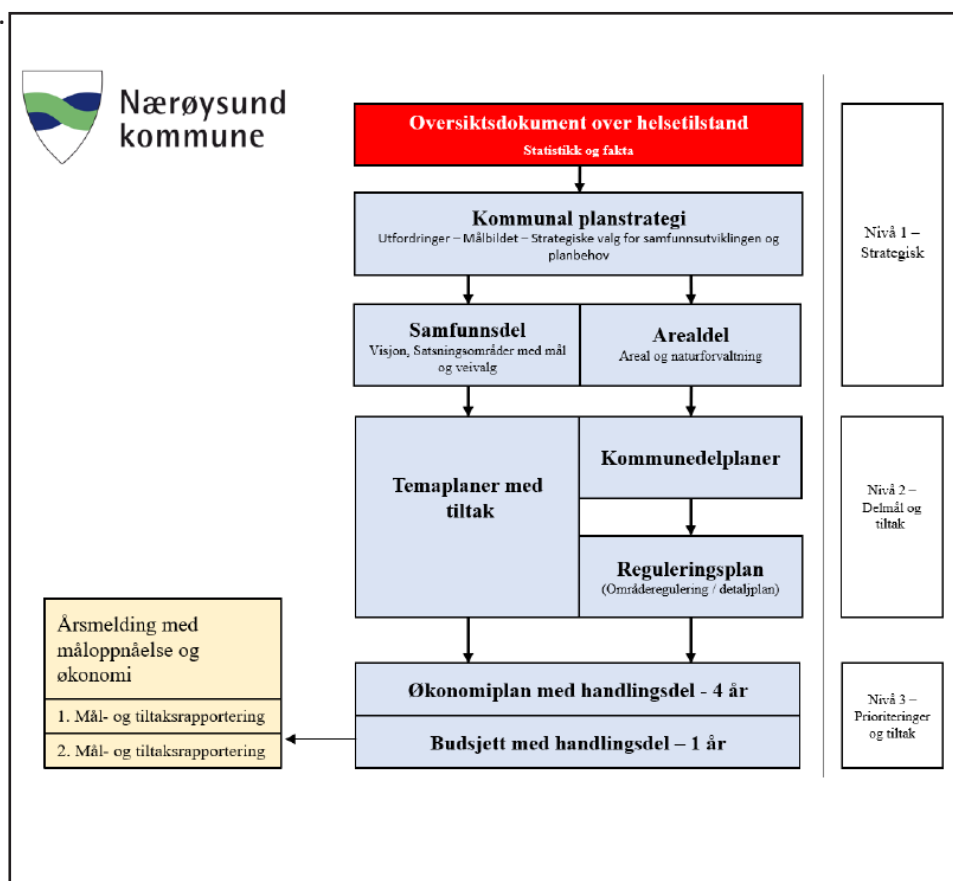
Nærøysund kommune

Oversiktsdokument over helsetilstand
Statistikk og fakta

Kommunal planstrategi
Utfordringer – Målbildet – Strategiske valg for samfunnsutviklingen og planbehov

Nivå 1 – Strategisk

Samfunnsdel
Visjon, Satsningsområder med mål og veivalg

Arealdel
Areal og naturforvaltning

Temaplaner med tiltak

Kommunedelplaner

Reguleringsplan
(Områderegulering / detaljplan)

Nivå 2 – Delmål og tiltak

Årsmelding med måloppnåelse og økonomi

1. Mål- og tiltaksrapportering

2. Mål- og tiltaksrapportering

Økonomiplan med handlingsdel - 4 år

Budsjett med handlingsdel – 1 år

Nivå 3 – Prioriteringer og tiltak